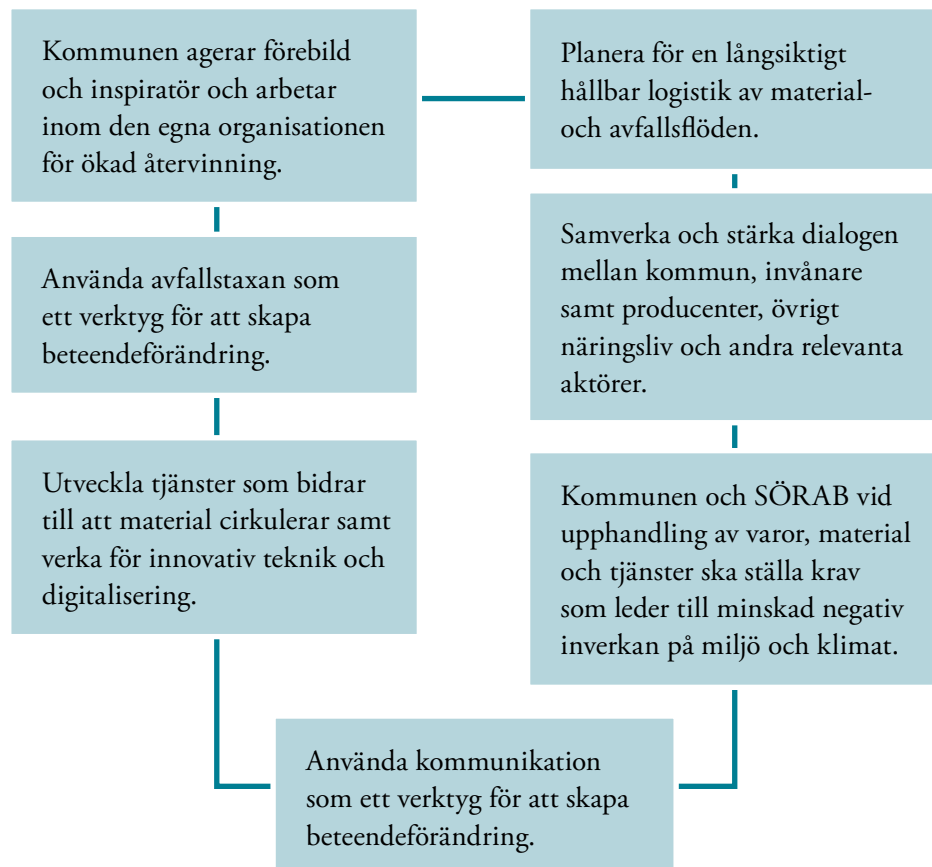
Kommunen agerar förebild och inspiratör och arbetar inom den egna organisationen för ökad återvinning.

Använda avfallstaxan som ett verktyg för att skapa beteendeförändring.

Utveckla tjänster som bidrar till att material cirkulerar samt verka för innovativ teknik och digitalisering.

Planera för en långsiktigt hållbar logistik av material- och avfallsflöden.

Samverka och stärka dialogen mellan kommun, invånare samt producenter, övrigt näringsliv och andra relevanta aktörer.

Kommunen och SÖRAB vid upphandling av varor, material och tjänster ska ställa krav som leder till minskad negativ inverkan på miljö och klimat.

Använda kommunikation som ett verktyg för att skapa beteendeförändring.